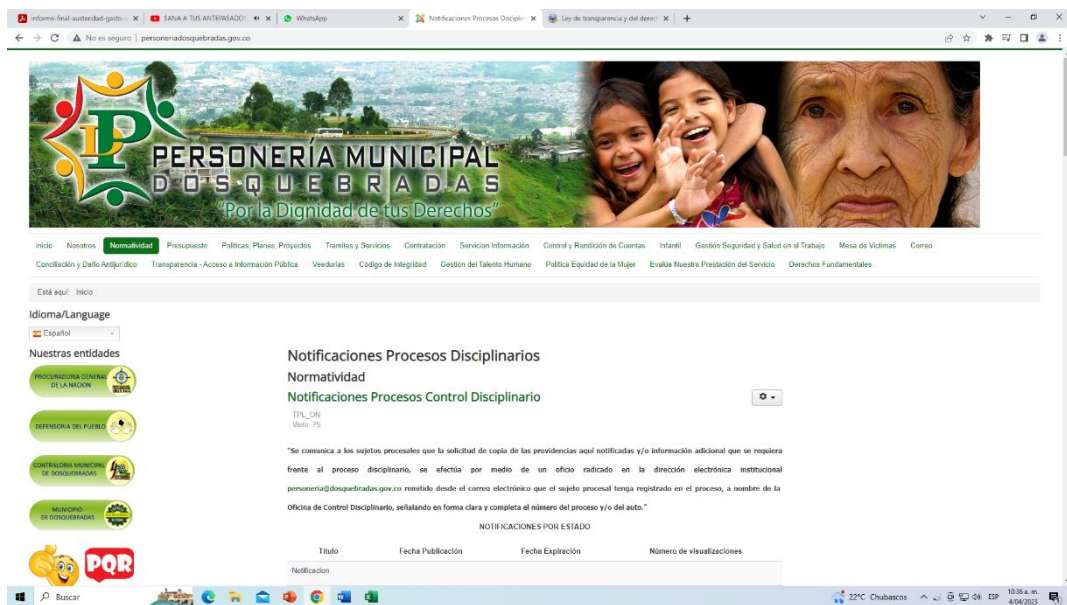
informe-final-austeridad-gasto | SANA A TUS ANTEPASADOS | WhatsApp | Notificaciones Procesos Disciplin | Ley de transparencia y del derec

No es seguro | personeriadosquebradas.gov.co

PERSONERÍA MUNICIPAL
DOSQUEBRADAS
"Por la Dignidad de tus Derechos"

Inicio Nosotros Normatividad Presupuesto Politicas, Planes, Proyectos Tramites y Servicios Contratación Servicios Información Control y Rendición de Cuentas Infantil Gestión Seguridad y Salud en el Trabajo Mesa de Victimas Correo Conciliación y Daño Antijurídico Transparencia - Acceso a Información Pública Veedurias Código de Integridad Gestión del Talento Humano Politica Equidad de la Mujer Evalúa Nuestra Prestación del Servicio Derechos Fundamentales

Está aquí: Inicio

Idioma/Language
Español

Nuestras entidades
PROCURADURIA GENERAL DE LA NACION
DEFENSORIA DEL PUEBLO
CONTRALORIA MUNICIPAL DE DOSQUEBRADAS
MUNICIPIO DE DOSQUEBRADAS
PQR

Notificaciones Procesos Disciplinarios
Normatividad
Notificaciones Procesos Control Disciplinario
TPL_ON
Visto: 75

"Se comunica a los sujetos procesales que la solicitud de copia de las providencias aquí notificadas y/o información adicional que se requiera frente al proceso disciplinario, se efectúa por medio de un oficio radicado en la dirección electrónica institucional personeria@dosquebradas.gov.co remitido desde el correo electrónico que el sujeto procesal tenga registrado en el proceso, a nombre de la Oficina de Control Disciplinario, señalando en forma clara y completa el número del proceso y/o del auto."

NOTIFICACIONES POR ESTADO

| Título | Fecha Publicación | Fecha Expiración | Número de visualizaciones |
|---|---|---|---|
| Notificacion | | | |

Buscar
22°C Chubascos ESP 10:36 a. m. 4/04/2023